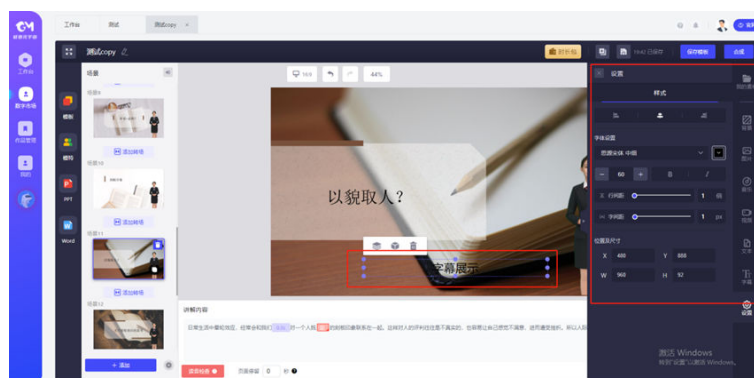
工作台 测试 测试copy ×

测试copy

时长: 已保存 保存模板 合成

场景

场景9

添加转场

场景10

添加转场

场景11

添加转场

场景12

+ 添加

16:9 44%

以貌取人？

字幕展示

讲解内容

设置

样式

字体设置

思源宋体 中粗

60 B I

行间距 1

字间距 1 px

位置及尺寸

X 480 Y 888

W 960 H 92

激活 Windows
转到"设置"以激活 Windows。

工作台 数字分身 模板 素材 作品管理 PPT Word 我的